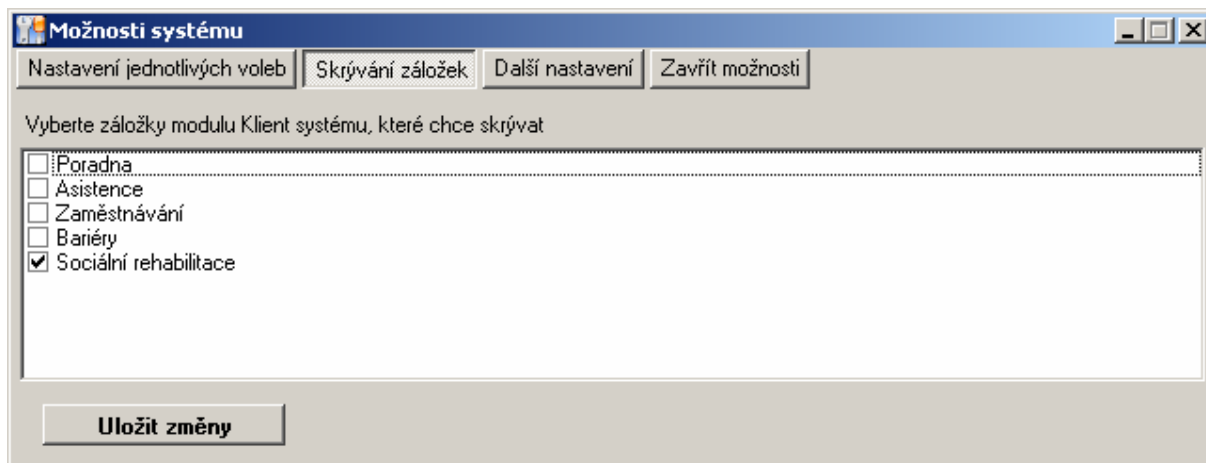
Možnosti systému

Nastavení jednotlivých voleb | Skrývání záložek | Další nastavení | Zavřít možnosti

Vyberte záložky modulu Klient systému, které chce skrývat

☐ Poradna
☐ Asistence
☐ Zaměstnávání
☐ Bariéry
☑ Sociální rehabilitace

Uložit změny